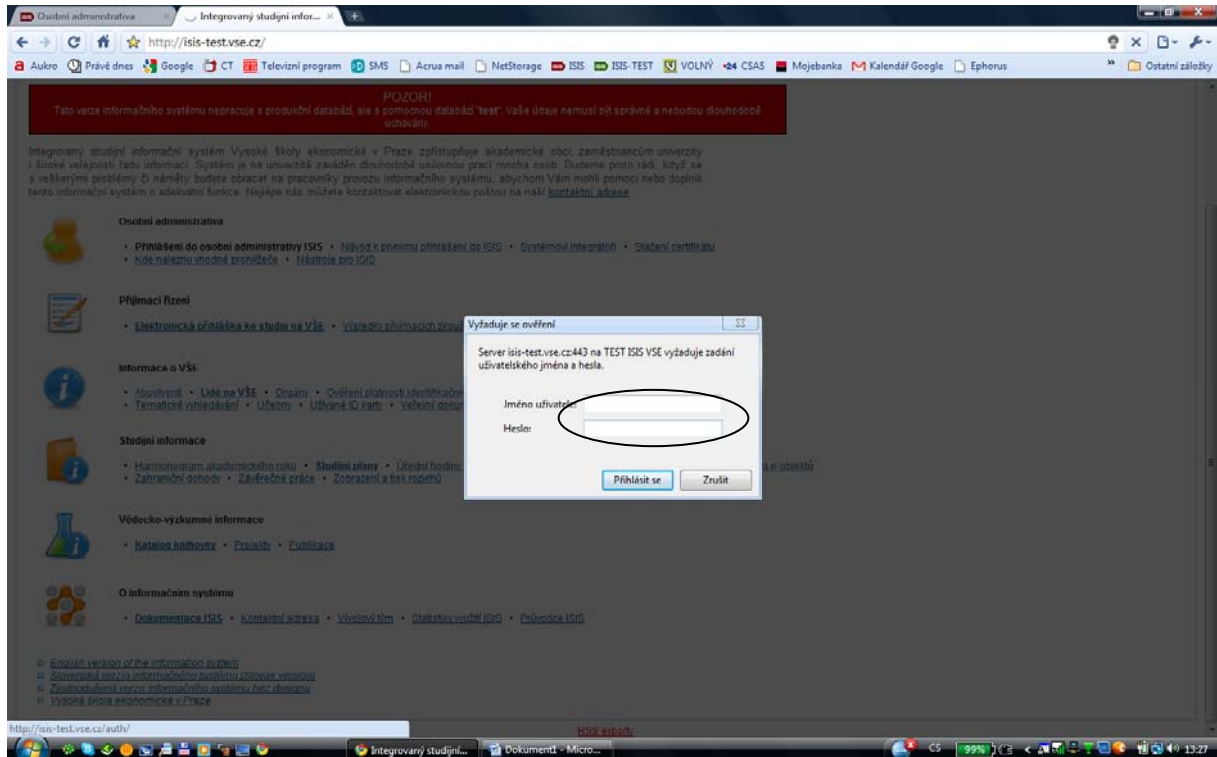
Osobní administrativa | Integrovaný studijní infor... | +

http://isis-test.vse.cz/

Aukro | Právě dnes | Google | CT | Televizní program | SMS | Acrua mail | NetStorage | ISIS | ISIS-TEST | VOLNÝ | 24 CSAS | Mojebanka | Kalendář Google | Ephorus | » | Ostatní záložky

POZOR!
Tato verze informačního systému nepracuje s produkční databází, ale s pomocnou databází "test". Vaše údaje nemusí být správné a nebudou dlouhodobě uchovány.

Integrovaný studijní informační systém Vysoké školy ekonomické v Praze zpřístupňuje akademické obci, zaměstnancům univerzity i široké veřejnosti řadu informací. Systém je na univerzitě zaváděn dlouhodobě usilovnou prací mnoha osob. Budeme proto rádi, když se s veškerými problémy či náměty budete obracet na pracovníky provozu informačního systému, abychom Vám mohli pomoci nebo doplnili tento informační systém o adekvátní funkce. Nejlépe nás můžete kontaktovat elektronickou poštou na naší kontaktní adrese.

Osobní administrativa
• Přihlášení do osobní administrativy ISIS • Návod k prvnímu přihlášení do ISIS • Systémoví integrátoři • Stažení certifikátu
• Kde naleznu vhodné prohlížeče • Nástroje pro ISIS

Přijímací řízení
• Elektronická přihláška ke studiu na VŠE • Výsledky přijímacích zkoušek

Informace o VŠE
• Absolventi • Lidé na VŠE • Orgány • Ověření platnosti identifikační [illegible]
• Tematické vyhledávání • Učebny • Užívané ID karty • Veřejné doku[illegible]

Studijní informace
• Harmonogram akademického roku • Studijní plány • Úřední hodin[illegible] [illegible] a objektů
• Zahraniční dohody • Závěrečné práce • Zobrazení a tisk rozvrhů

Vědecko-výzkumné informace
• Katalog knihovny • Projekty • Publikace

O informačním systému
• Dokumentace ISIS • Kontaktní adresa • Vývojový tým • Statistiky využití ISIS • Průvodce ISIS

English version of the information system
Slovenská verzia informačného systému (Slovak version)
Zjednodušená verze informačního systému bez designu
Vysoká škola ekonomická v Praze

Vyžaduje se ověření
Server isis-test.vse.cz:443 na TEST ISIS VSE vyžaduje zadání uživatelského jména a hesla.
Jméno uživatele:
Heslo:
Přihlásit se | Zrušit

http://isis-test.vse.cz/auth/

ISIS export

Integrovaný studijní... | Dokument1 - Micro... | CS | 99% | 13:27